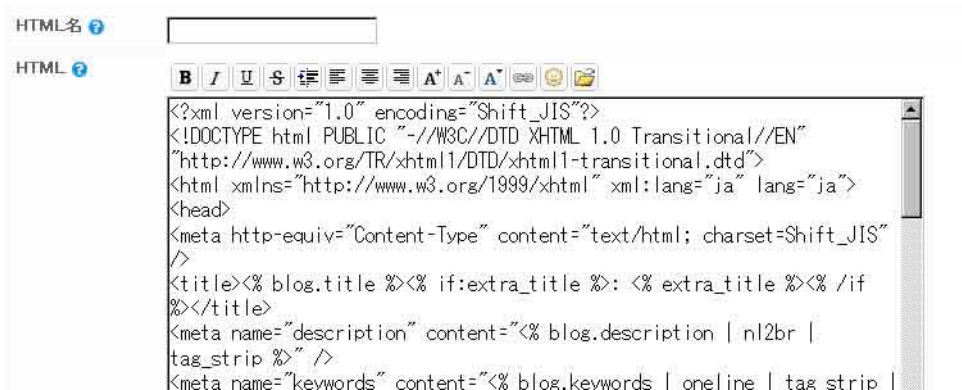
HTML名

HTML

B I U S A⁺ A⁻ A

<?xml version="1.0" encoding="Shift_JIS"?>
<!DOCTYPE html PUBLIC "-//W3C//DTD XHTML 1.0 Transitional//EN" "http://www.w3.org/TR/xhtml1/DTD/xhtml1-transitional.dtd">
<html xmlns="http://www.w3.org/1999/xhtml" xml:lang="ja" lang="ja">
<head>
<meta http-equiv="Content-Type" content="text/html; charset=Shift_JIS" />
<title><% blog.title %><% if:extra_title %>: <% extra_title %><% /if %></title>
<meta name="description" content="<% blog.description | nl2br | tag_strip %>" />
<meta name="keywords" content="<% blog.keywords | oneline | tag_strip |